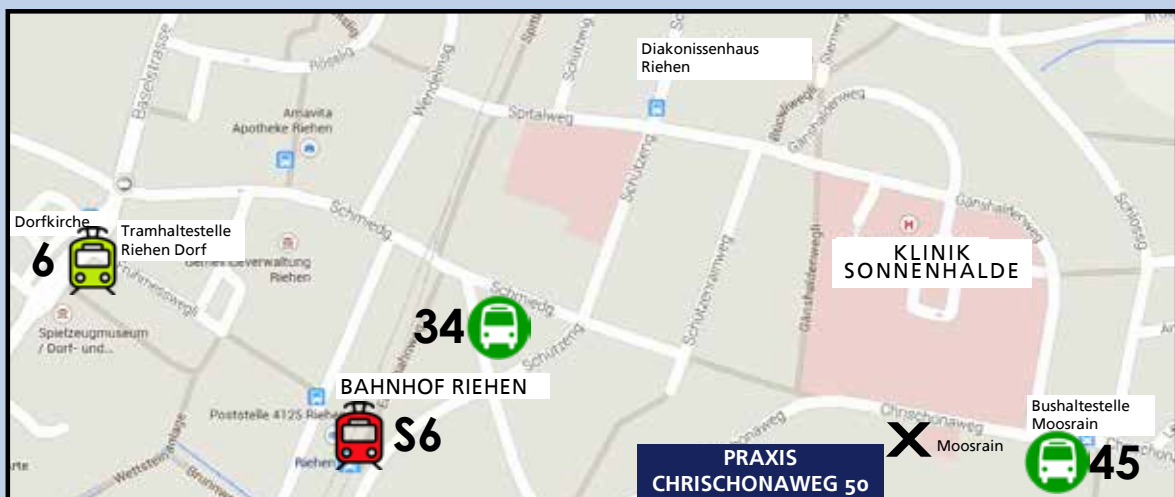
Diakonissenhaus Riehen

Amavita Apotheke Riehen

Baselstrasse

Rössligasse

Wendelinsgasse

Spitalweg

Schützengasse

Bluemelweg

Gänshaldenweg

Schlossgasse

Schmiedgasse

Dorfkirche

6

Tramhaltestelle Riehen Dorf

Gemeindeverwaltung Riehen

KLINIK SONNENHALDE

Spielzeugmuseum / Dorf- und...

34

Schmiedgasse

Schützenrainweg

Gänshaldenweg

BAHNHOF RIEHEN

Poststelle 4125 Riehen

S6

Riehen

Chrischonaweg

Bushaltestelle Moosrain

Moosrain

45

PRAXIS CHRISCHONAWEG 50